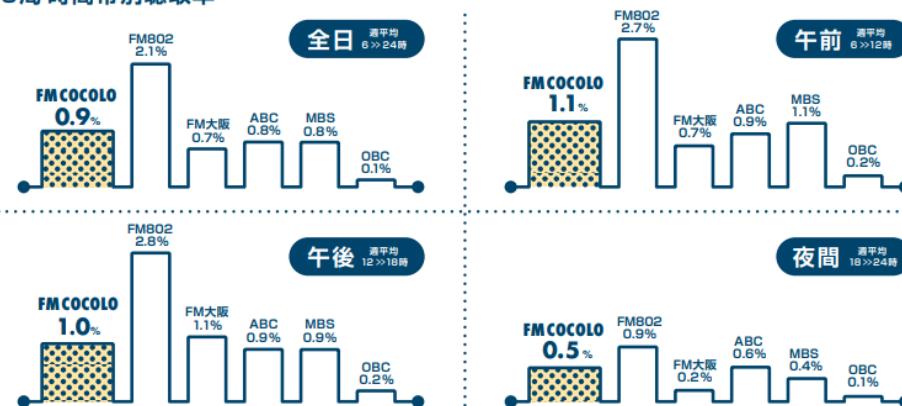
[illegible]間帯別聴取率

全日 週平均 6≫24時

FM COCOLO 0.9%
FM802 2.1%
FM大阪 0.7%
ABC 0.8%
MBS 0.8%
OBC 0.1%

午前 週平均 6≫12時

FM COCOLO 1.1%
FM802 2.7%
FM大阪 0.7%
ABC 0.9%
MBS 1.1%
OBC 0.2%

午後 週平均 12≫18時

FM COCOLO 1.0%
FM802 2.8%
FM大阪 1.1%
ABC 0.9%
MBS 0.9%
OBC 0.2%

夜間 週平均 18≫24時

FM COCOLO 0.5%
FM802 0.9%
FM大阪 0.2%
ABC 0.6%
MBS 0.4%
OBC 0.1%